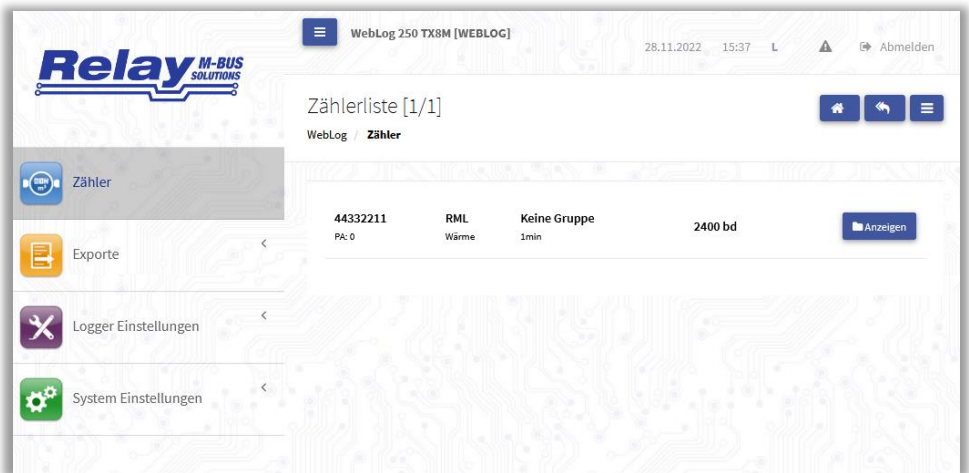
Relay M-BUS SOLUTIONS

WebLog 250 TX8M [WEBLOG]

28.11.2022 15:37 L

Abmelden

Zählerliste [1/1]

WebLog / Zähler

Zähler

Exporte

Logger Einstellungen

System Einstellungen

| 44332211 PA: 0 | RML Wärme | Keine Gruppe 1min | 2400 bd | Anzeigen |
|---|---|---|---|---|